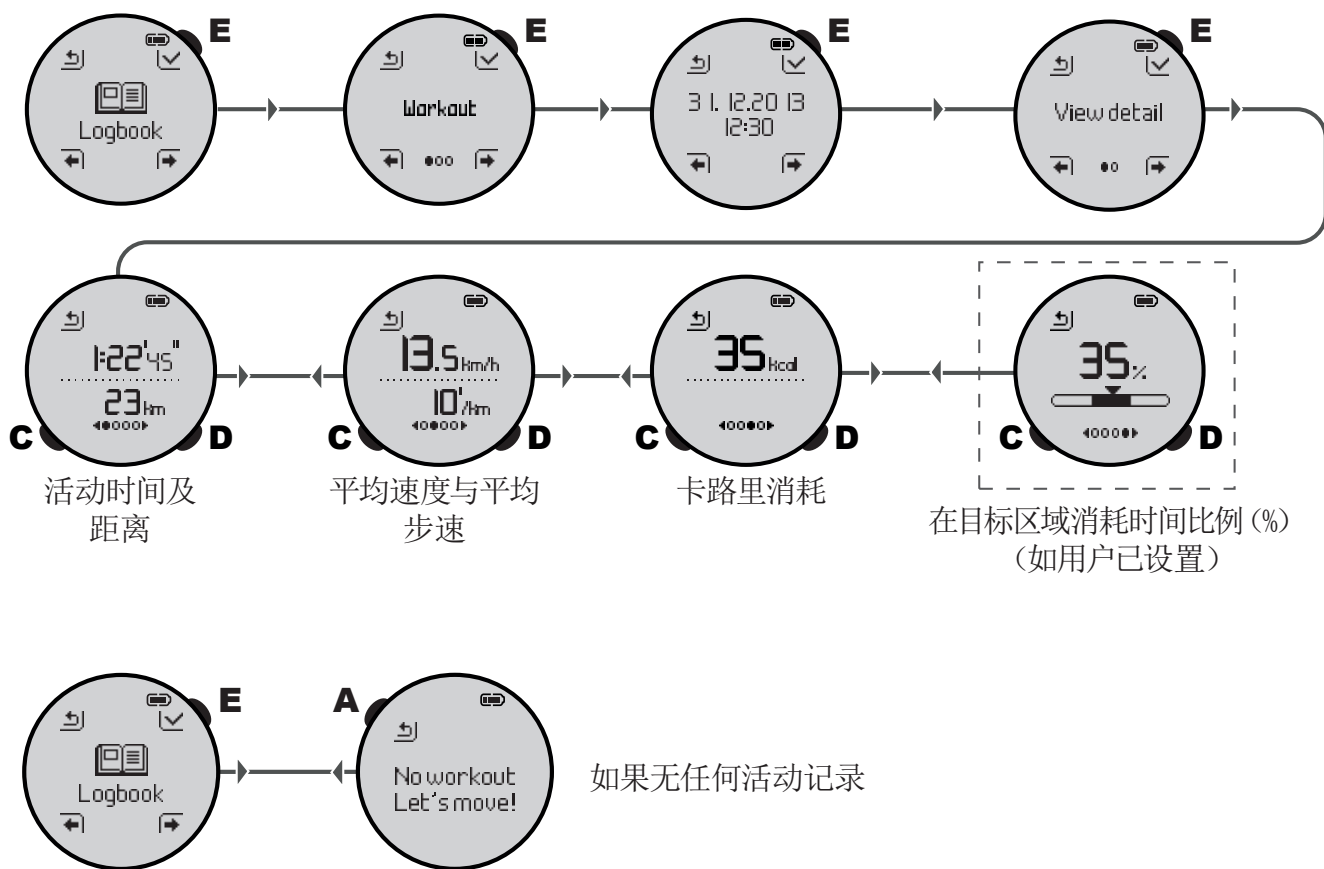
E
Logbook

E
Workout

E
31.12.20 13
12:30

E
View detail

1:22'45"
23km
C D
活动时间及距离

13.5km/h
10'/km
C D
平均速度与平均步速

35kcal
C D
卡路里消耗

35%
C D
在目标区域消耗时间比例(%)
(如用户已设置)

E
Logbook

A
No workout
Let's move!

如果无任何活动记录